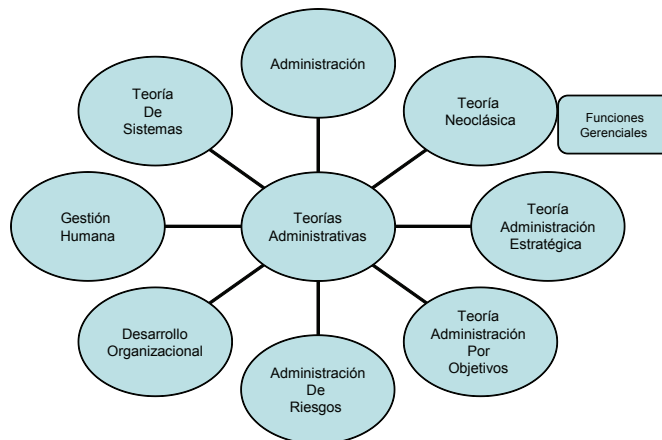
Administración

Teoría De Sistemas

Teoría Neoclásica

Funciones Gerenciales

Gestión Humana

Teorías Administrativas

Teoría Administración Estratégica

Desarrollo Organizacional

Teoría Administración Por Objetivos

Administración De Riesgos